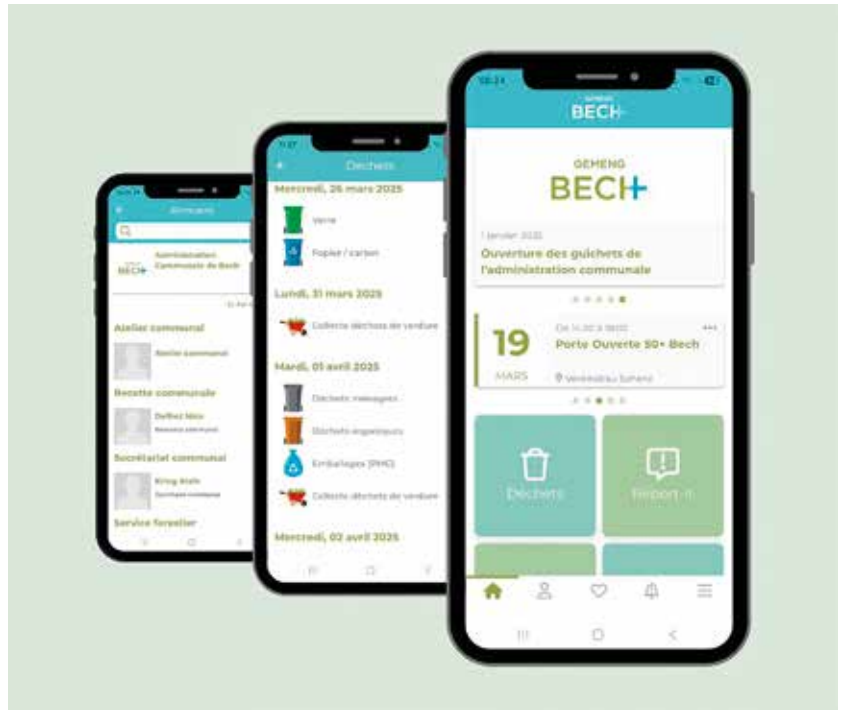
Almanach

Administration Communale de Bech

Atelier communal

Atelier communal

Recette communale

Receveur communal

Secrétariat communal

Kring Ralf
Secrétaire communal

Service forestier

Déchets

Mercredi, 26 mars 2025

Verre

Papier / carton

Lundi, 31 mars 2025

Collecte déchets de verdure

Mardi, 01 avril 2025

Déchets ménagers

Déchets organiques

Emballages (PMC)

Collecte déchets de verdure

Mercredi, 02 avril 2025

GEMENG BECH

GEMENG BECH

1 Janvier 2025

Ouverture des guichets de l'administration communale

19 MARS

Porte Ouverte 50+ Bech

Déchets

Report-it